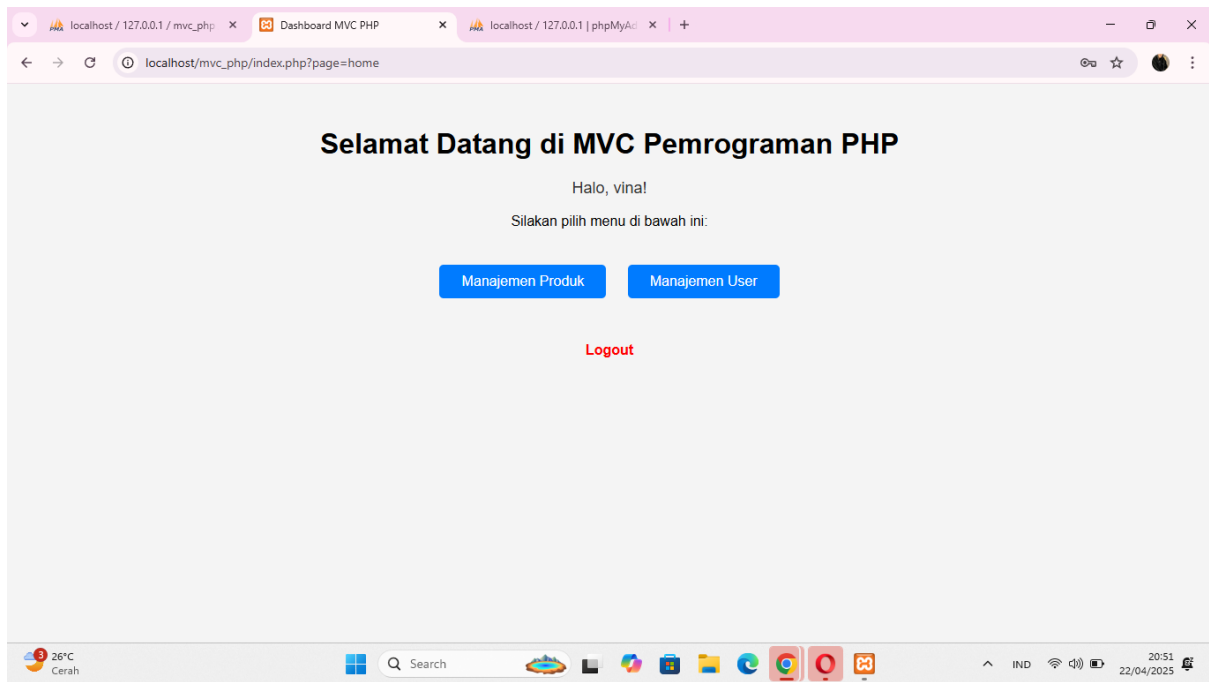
localhost / 127.0.0.1 / mvc_php
Dashboard MVC PHP
localhost / 127.0.0.1 | phpMyAd

localhost/mvc_php/index.php?page=home

Selamat Datang di MVC Pemrograman PHP

Halo, vina!

Silakan pilih menu di bawah ini:

Manajemen Produk
Manajemen User

Logout

3
26°C
Cerah

Search

IND
20:51
22/04/2025